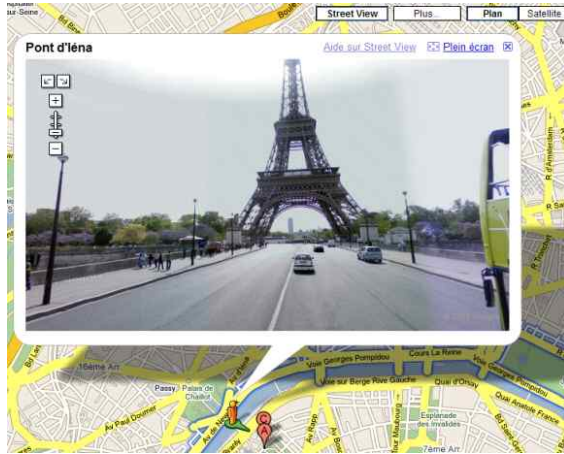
Street View
Plus...
Plan
Satellite
Pont d'léna
Aide sur Street View
Plein écran
Voie Georges Pompidou
Cours La Reine
Voie sur Berge Rive Gauche
Quai d'Orsay
16ème Arr.
Passy
Palais de Chaillot
Esplanade des Invalides
7ème Arr.